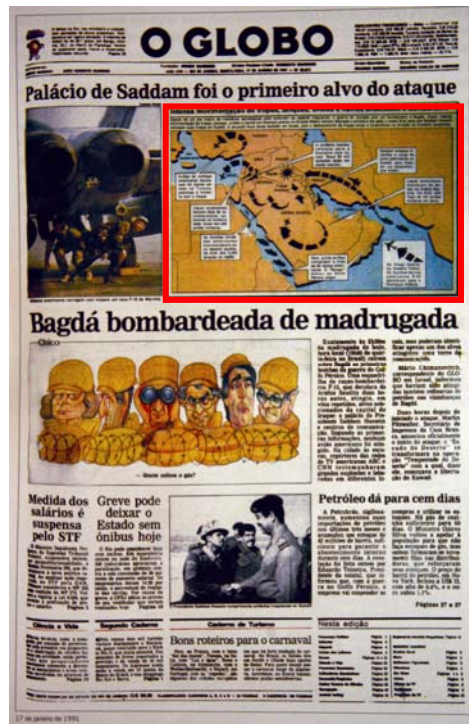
O GLOBO

Palácio de Saddam foi o primeiro alvo do ataque

Bagdá bombardeada de madrugada

Chico

— Quem sabe o gás?

Medida dos salários é suspensa pelo STF

Greve pode deixar o Estado sem ônibus hoje

Petróleo dá para cem dias

Páginas 27 e 37

Ciência e Vida

Segundo Caderno

Caderno de Turismo

Bons roteiros para o carnaval

Nesta edição

17 de janeiro de 1991